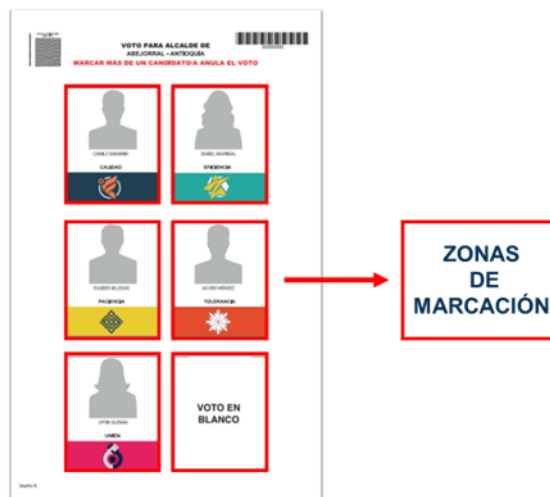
VOTO PARA ALCALDE DE
ABEJORRAL – ANTIOQUIA
MARCAR MÁS DE UN CANDIDATO/A ANULA EL VOTO

CAMILO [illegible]
CALIDAD

ISABEL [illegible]
EFICIENCIA

EULISES VILLEGAS
PACIENCIA

JACOBO MÉNDEZ
TOLERANCIA

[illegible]
UNIÓN

VOTO EN BLANCO

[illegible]

ZONAS DE MARCACIÓN